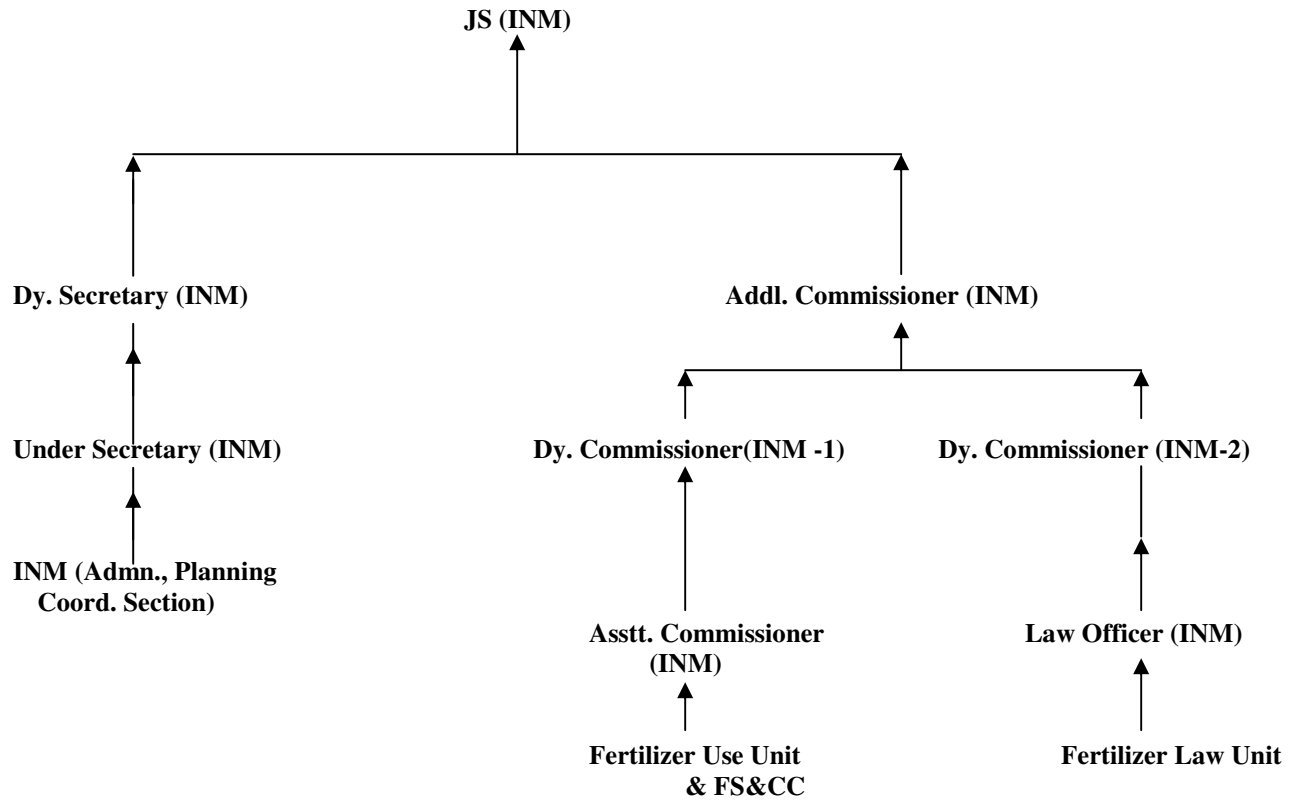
JS (INM)

Dy. Secretary (INM)

Addl. Commissioner (INM)

Under Secretary (INM)

Dy. Commissioner(INM -1)

Dy. Commissioner (INM-2)

INM (Admn., Planning Coord. Section)

Asstt. Commissioner (INM)

Law Officer (INM)

Fertilizer Use Unit & FS&CC

Fertilizer Law Unit